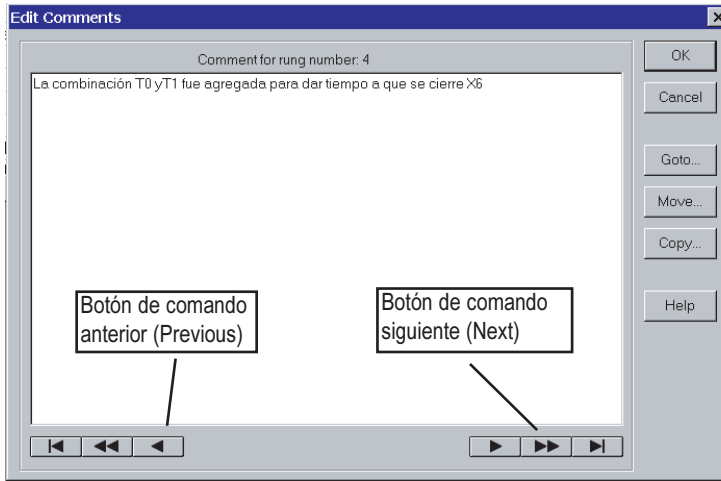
Edit Comments

Comment for rung number: 4

La combinación T0 yT1 fue agregada para dar tiempo a que se cierre X6

Botón de comando anterior (Previous)

Botón de comando siguiente (Next)

OK

Cancel

Goto...

Move...

Copy...

Help